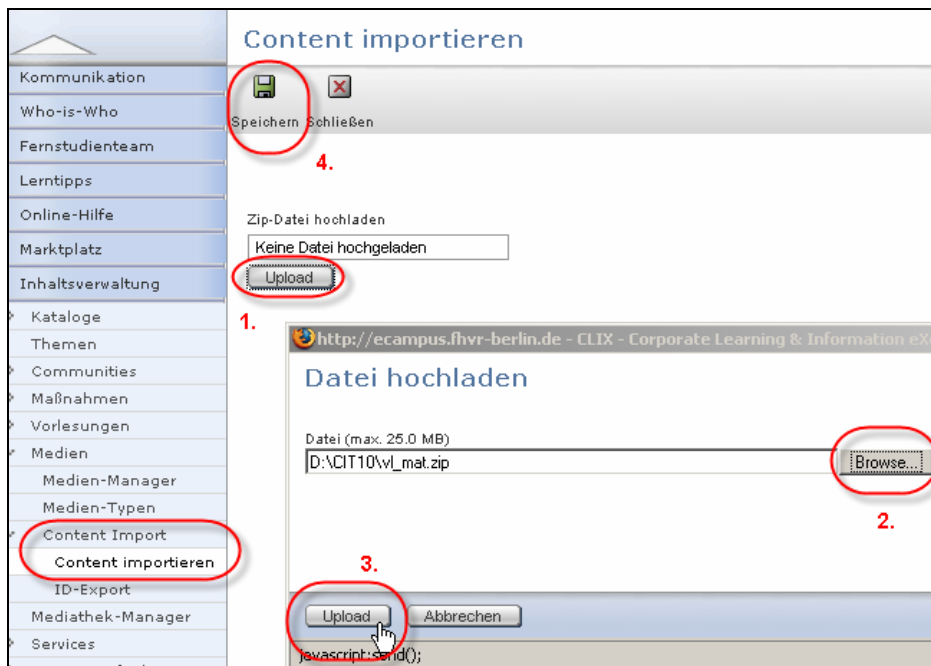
Kommunikation
Who-is-Who
Fernstudienteam
Lerntipps
Online-Hilfe
Marktplatz
Inhaltsverwaltung
Kataloge
Themen
Communities
Maßnahmen
Vorlesungen
Medien
Medien-Manager
Medien-Typen
Content Import
Content importieren
ID-Export
Mediathek-Manager
Services

Content importieren

Speichern Schließen

4.

Zip-Datei hochladen
Keine Datei hochgeladen
Upload

1.

http://ecampus.fhvr-berlin.de - CLIX - Corporate Learning & Information eX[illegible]

Datei hochladen

Datei (max. 25.0 MB)
D:\CIT10\vl_mat.zip
Browse...

2.

3.

Upload Abbrechen

javascript:send();